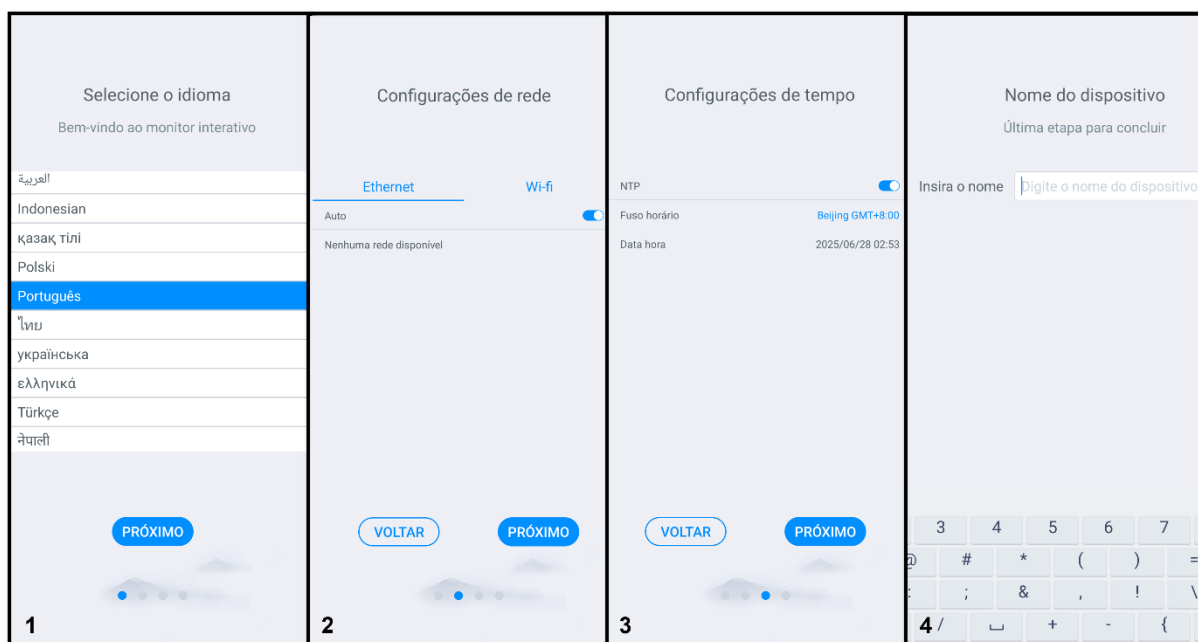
Selecione o idioma

Bem-vindo ao monitor interativo

العربية
Indonesian
қазақ тілі
Polski
Português
ไทย
українська
ελληνικά
Türkçe
नेपाली

PRÓXIMO

1

Configurações de rede

Ethernet
Wi-fi

Auto

Nenhuma rede disponível

VOLTAR
PRÓXIMO

2

Configurações de tempo

NTP
Fuso horário Beijing GMT+8:00
Data hora 2025/06/28 02:53

VOLTAR
PRÓXIMO

3

Nome do dispositivo

Última etapa para concluir

Insira o nome Digite o nome do dispositivo

3 4 5 6 7
@ # * ( ) =
: ; & , ! \
4 / ⎵ + - {